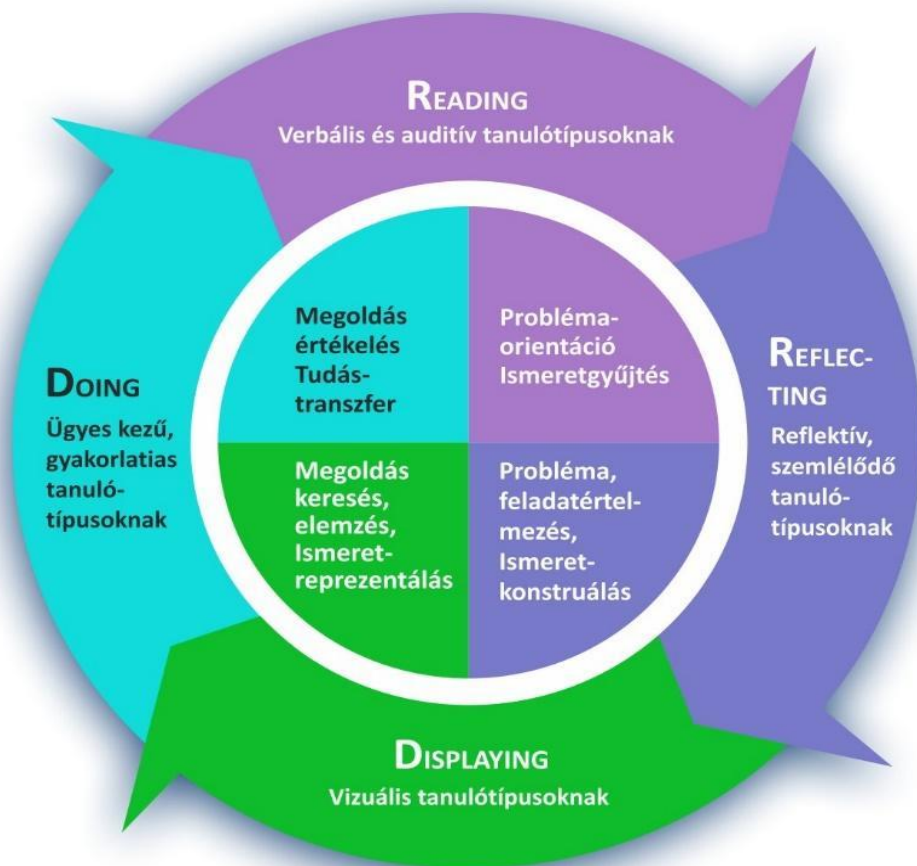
READING
Verbális és auditív tanulótípusoknak

REFLECTING
Reflektív, szemlélődő tanulótípusoknak

DISPLAYING
Vizuális tanulótípusoknak

DOING
Ügyes kezű, gyakorlatias tanulótípusoknak

Megoldás értékelés Tudástranszfer

Probléma-orientáció Ismeretgyűjtés

Megoldás keresés, elemzés, Ismeretreprezentálás

Probléma, feladatértelmezés, Ismeretkonstruálás